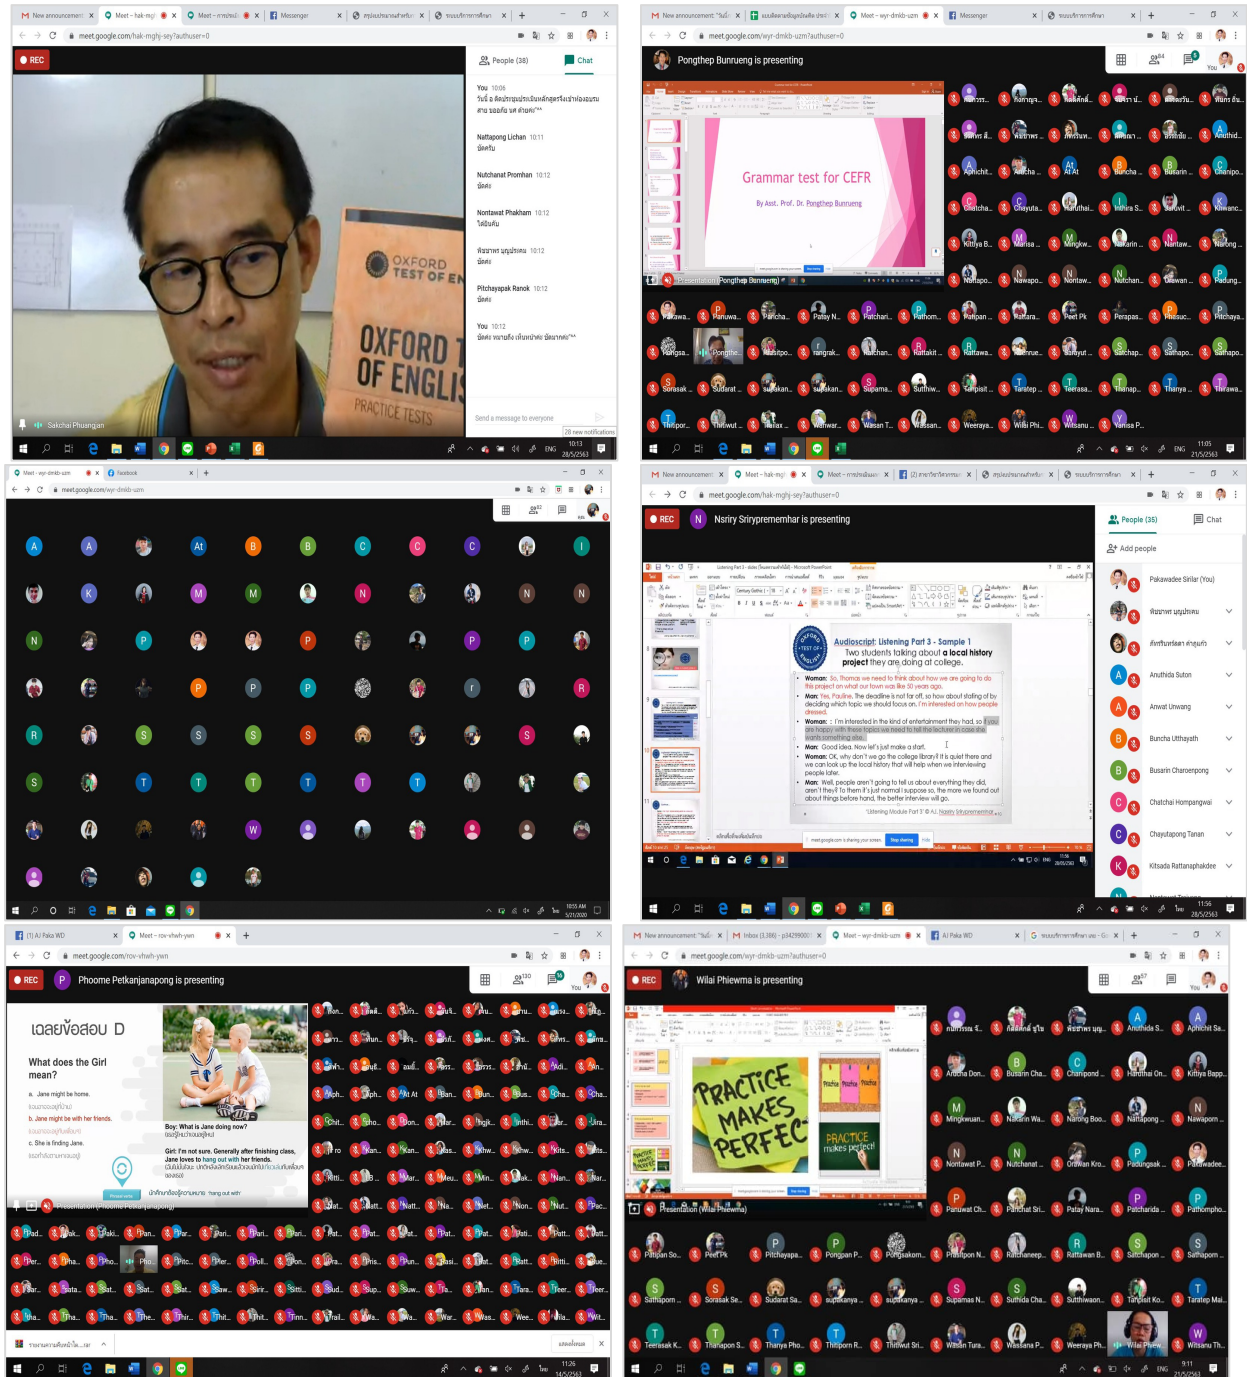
New announcement | Meet – hak-mghj | Meet – การประชุม | Messenger

meet.google.com/hak-mghj-sey?authuser=0

REC

People (38) Chat

You 10:06
วันนี้ อ.ติดประชุมประเมินหลักสูตรจึงเข้าห้องออนไลน์ช้า สาย ขออภัย นศ ค่ะ

Nattapong Lichan 10:11
ปัดครับ

Nutchanat Promhan 10:12
ปัดค่ะ

Nontawat Phakham 10:12
ได้ยินครับ

Pitchayapak Ranok 10:12
ปัดค่ะ

You 10:12
ปัดค่ะ

Send a message to everyone

28 new notifications

Sakchai Phuangan

OXFORD TEST OF ENGLISH
OXFORD OF ENGLISH
PRACTICE TESTS

ENG 10:13 28/5/2563

New announcement | Meet – wyr-dmkb-uzm | Messenger

meet.google.com/wyr-dmkb-uzm?authuser=0

Pongthep Bunrueng is presenting

Grammar test for CEFR
By Asst. Prof. Dr. Pongthep Bunrueng

Presentation (Pongthep Bunrueng)

Aphicht... Anucha At At Bancha Busarin Chanipo... Chatcha... Chayuta... Chuthai... Inthira S... Sirivit... Kiwanc... Kittiya B... Marisa Mingkw... Nakarin Nattaw... Narong Nattapo... Nawapo... Nontaw... Nutchan... Orawan Padung... Pakawa... Panuwa... Pancha... Patay N... Patchari... Pathom... Pattpan... Pattara... Peet Pk Perapas... Phasuc... Pitchaya... Pongsa... Pongthe... Ratsitpo... rangrak... Rattchan... Rattakit... Rattawa... Ruthrue... Saryut... Satchap... Sathapo... Sathapo... Sorasak Sudarat supakan... supakan... Supama... Sutthiw... Tanpisit... Taratep Teerasa... Thanap... Thanya... Thirawa... Thitipor... Thitiwut... Tilak... Warunsr... Wasan T... Wassan... Weeraya... Wilai Phi... Witsanu... Yanisa P...

ENG 11:05 21/5/2563

Meet – wyr-dmkb-uzm | Facebook

meet.google.com/wyr-dmkb-uzm

A A At B B C C C I K M N N N N P P P P P r R R S S S S S S S T T T T T W

10:53 AM 5/21/2020

New announcement | Meet – hak-mghj | Meet – การประชุม

meet.google.com/hak-mghj-sey?authuser=0

REC

Nsriry Sriryprememhar is presenting

People (35) Chat

Add people

Pakawadee Sirilar (You)
Anuthida Suton
Anwat Unwang
Buncha Utthayath
Busarin Charoenpong
Chatchai Hompangwai
Chayutapong Tanan
Kitsada Rattanaphakdee

Audioscript: Listening Part 3 - Sample 1
Two students talking about a local history project they are doing at college.

Woman: So, Thomas we need to think about how we are going to do this project on what our town was like 50 years ago.
Man: Yes, Pauline. The deadline is not far off, so how about starting off by deciding which topic we should focus on. I'm interested on how people dressed.
Woman: I'm interested in the kind of entertainment they had, so if you are happy with these topics we need to ask the lecturer in case she wants something else.
Man: Good idea. Now let's just make a start.
Woman: OK, why don't we go the college library? It is quiet there and we can look up the local history that will help when we interviewing people later.
Man: Well, people aren't going to tell us about everything they did, aren't they? To them it's just normal I suppose so, the more we found out about things before hand, the better interview will go.

Listening Module Part 3 © AJ. Nsriry Sriryprememhar

meet.google.com is sharing your screen. Stop sharing Hide

11:56 28/5/2563

(1) AJ Paka WD | Meet – rov-whwh-ywn

meet.google.com/rov-whwh-ywn

REC

Phoome Petkanjanapong is presenting

เฉลยข้อสอบ D

What does the Girl mean?

a. Jane might be home.
b. Jane might be with her friends.
c. She is finding Jane.

Boy: What is Jane doing now?
Girl: I'm not sure. Generally after finishing class, Jane loves to hang out with her friends.

Presentation (Phoome Petkanjanapong)

11:26 14/5/2563

New announcement | Inbox (3,386) | Meet – wyr-dmkb-uzm | AJ Paka WD

meet.google.com/wyr-dmkb-uzm?authuser=0

REC

Wilai Phiewma is presenting

PRACTICE MAKES PERFECT
Practice Practice Practice
PRACTICE makes perfect

Presentation (Wilai Phiewma)

Anuthida S... Aphicht Sa... Anucha Don... Busarin Cha... Chanpond... Haruthai On... Kittiya Bapp... Mingkwuan... Nakarin Wa... Narong Boo... Nattapong... Nawaporn... Nontawat P... Nutchanat... Orawan Kro... Padungsak... Pakawadee... Panuwat Ch... Patchat Sri... Patay Nara... Patcharida... Pathompho... Pitipan So... Peet Pk Pitchayapa... Pongpan P... Pongsakorn... Prattpon N... Ratchaneep... Rattawan B... Satchapon... Sathaporn... Sathaporn... Sorasak Se... Sudarat Sa... supakanya... supakanya... Supamas N... Suthida Cha... Sutthiwan... Tanpisit Ko... Taratep Mai... Teerasak K... Thanapon S... Thanya Pho... Thitiporn R... Thitiwut Sri... Witsan Tura... Wassana P... Weeraya Ph... Wilai Phiew... Witsanu Th...

ENG 9:11 21/5/2563